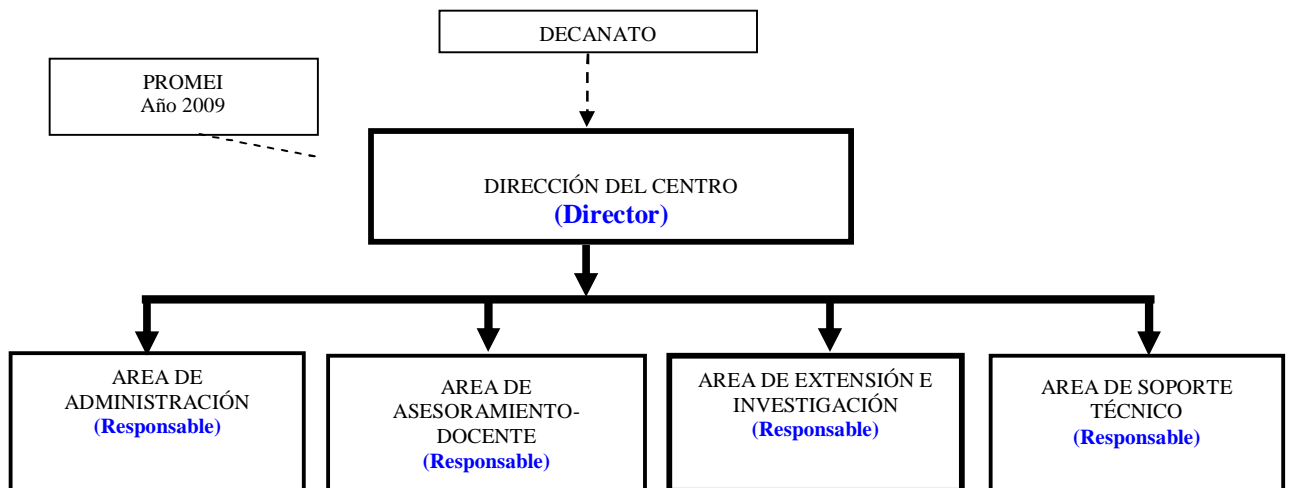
DECANATO

PROMEI
Año 2009

DIRECCIÓN DEL CENTRO
(Director)

AREA DE ADMINISTRACIÓN
(Responsable)

AREA DE ASESORAMIENTO-DOCENTE
(Responsable)

AREA DE EXTENSIÓN E INVESTIGACIÓN
(Responsable)

AREA DE SOPORTE TÉCNICO
(Responsable)